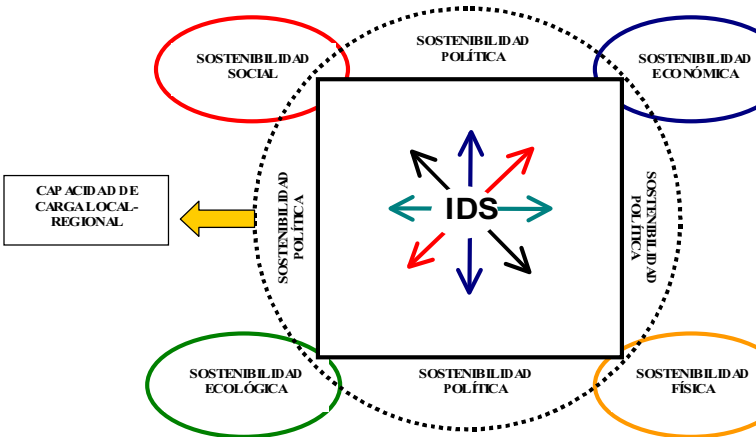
SOSTENIBILIDAD SOCIAL

SOSTENIBILIDAD POLÍTICA

SOSTENIBILIDAD ECONÓMICA

CAPACIDAD DE CARGA LOCAL-REGIONAL

SOSTENIBILIDAD POLÍTICA

IDS

SOSTENIBILIDAD POLÍTICA

SOSTENIBILIDAD ECOLÓGICA

SOSTENIBILIDAD POLÍTICA

SOSTENIBILIDAD FÍSICA